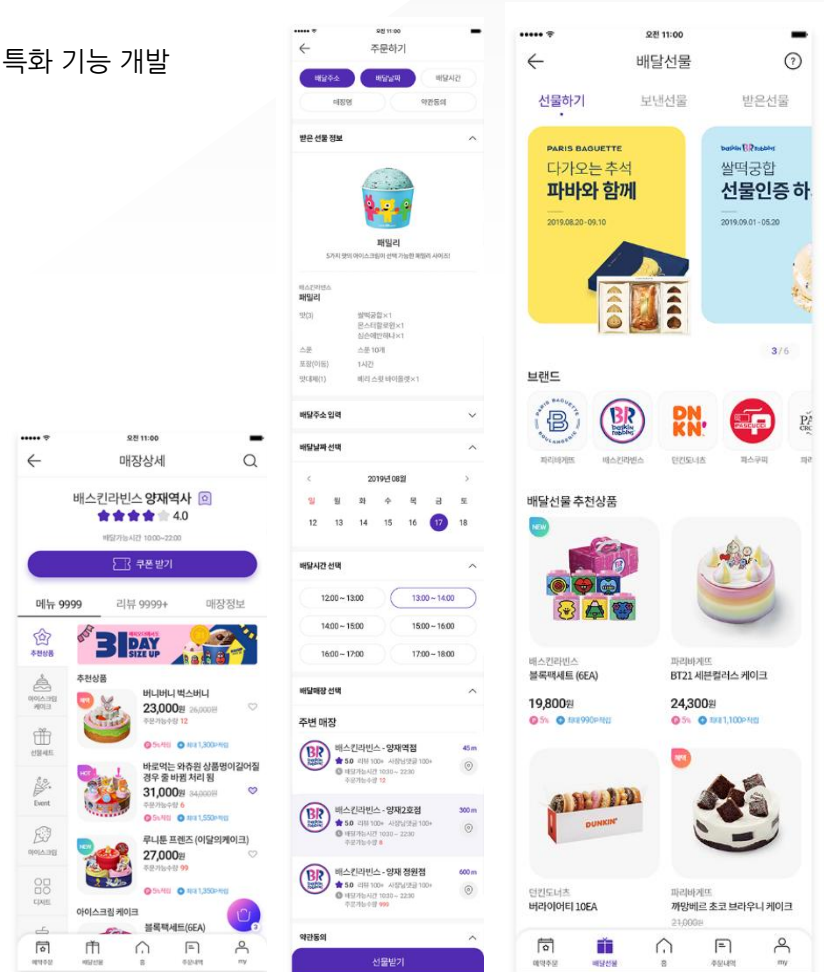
특화 기능 개발

오전 11:00
매장상세
배스킨라빈스 양재역사
4.0
배달가능시간 10:00~22:00
쿠폰 받기
메뉴 9999
리뷰 9999+
매장정보
추천상품
아이스크림케이크
선물세트
Event
아이스크림
디저트
31DAY SIZE UP
추천상품
버니버니 벅스버니
23,000원 26,000원
주문가능수량 12
5%적립 최대 1,300P적립
바로먹는 와츄원 심플랭이갈어질 경우 줄 바꿈 처리 됨
31,000원 34,000원
주문가능수량 6
5%적립 최대 1,550P적립
루니툰 프렌즈 (이달의케이크)
27,000원
주문가능수량 99
5%적립 최대 1,350P적립
아이스크림 케이크
블록팩세트(6EA)
배달주문
배달선물
홈
주문내역
my

오전 11:00
주문하기
배달주소
배달날짜
배달시간
매장명
약관동의
받은 선물 정보
패밀리
5가지 맛의 아이스크림이 선택 가능한 패밀리 사이즈
배스킨라빈스
패밀리
맛(3)
쌀떡궁합×1
몬스터할로윈×1
심슨레인바나×1
스푼
스푼 10개
포장(이동)
1시간
맛대체(1)
베리 스윗 테이블셋×1
배달주소 입력
배달날짜 선택
2019년 08월
일 월 화 수 목 금 토
12 13 14 15 16 17 18
배달시간 선택
12:00 ~ 13:00
13:00 ~ 14:00
14:00 ~ 15:00
15:00 ~ 16:00
16:00 ~ 17:00
17:00 ~ 18:00
배달매장 선택
주변 매장
배스킨라빈스 - 양재역점
45 m
5.0 리뷰 100+ 사장님댓글 100+
배달가능시간 10:00 ~ 22:30
주문가능수량 12
배스킨라빈스 - 양재2호점
300 m
5.0 리뷰 100+ 사장님댓글 100+
배달가능시간 10:00 ~ 22:30
주문가능수량 8
배스킨라빈스 - 양재 정원점
600 m
5.0 리뷰 100+ 사장님댓글 100+
배달가능시간 10:00 ~ 22:30
주문가능수량 999
약관동의
선물받기

오전 11:00
배달선물
선물하기
보낸선물
받은선물
PARIS BAGUETTE
다가오는 추석
파바와 함께
2019.08.20 - 09.10
baskin robbins
쌀떡궁합
선물인증 하
2019.09.01 - 05.20
3/6
브랜드
파리바게뜨
배스킨라빈스
던킨도너츠
파스쿠찌
파리
배달선물 추천상품
NEW
배스킨라빈스
블록팩세트 (6EA)
19,800원
5% 최대 990P적립
파리바게트
BT21 세븐컬러스 케이크
24,300원
5% 최대 1,100P적립
DUNKIN'
던킨도너츠
버라이어티 10EA
파리바게트
까망베르 초코 브라우니 케이크
21,000원
배달주문
배달선물
홈
주문내역
my